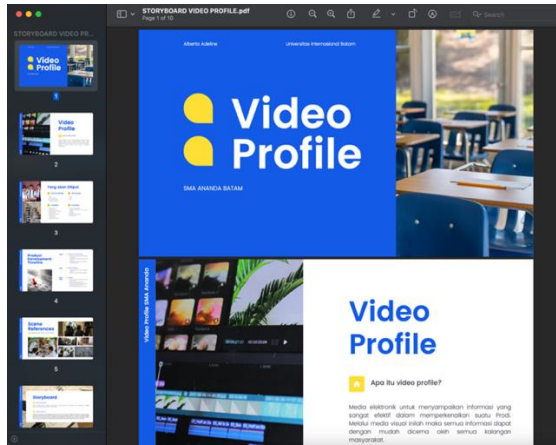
STORYBOARD VIDEO PROFILE.pdf
Page 1 of 10

Search

STORYBOARD VIDEO PR...

Video Profile

1

Video Profile

2

Yang Akan Dibuat

3

Product Development Timeline

4

Scene References

5

Storyboard

Alberta Adeline

Universitas Internasional Batam

Video Profile

SMA ANANDA BATAM

Video Profile SMA Ananda

Video Profile

Apa itu video profile?

Media elektronik untuk menyampaikan informasi yang sangat efektif dalam memperkenalkan suatu Prodi. Melalui media visual inilah maka semua informasi dapat dengan mudah dicerna oleh semua kalangan masyarakat.